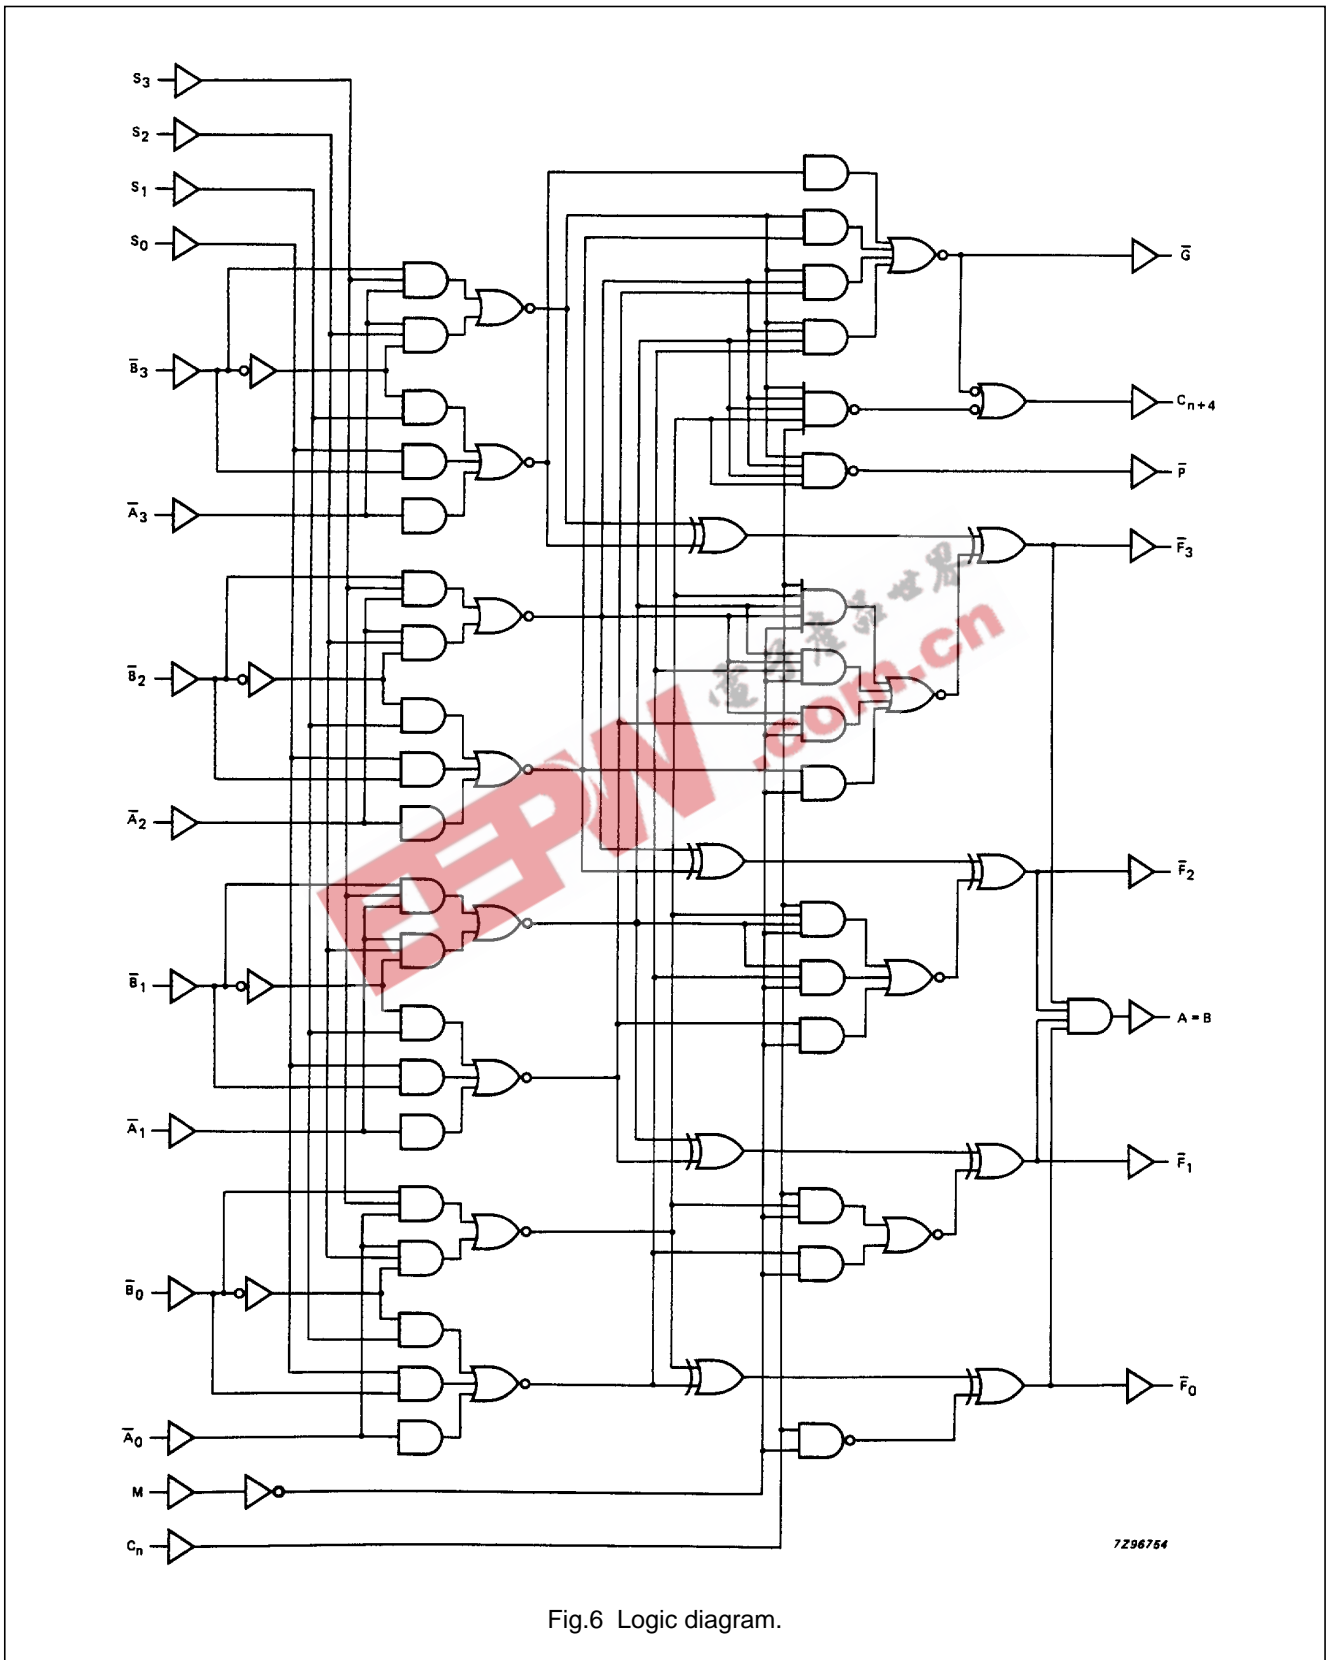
$S_3$

$S_2$

$S_1$

$S_0$

$\overline{B}_3$

$\overline{A}_3$

$\overline{B}_2$

$\overline{A}_2$

$\overline{B}_1$

$\overline{A}_1$

$\overline{B}_0$

$\overline{A}_0$

M

$C_n$

$\overline{G}$

$C_{n+4}$

$\overline{P}$

$\overline{F}_3$

$\overline{F}_2$

A = B

$\overline{F}_1$

$\overline{F}_0$

7Z96754

EEPW

电子产品世界

.com.cn

Fig.6 Logic diagram.